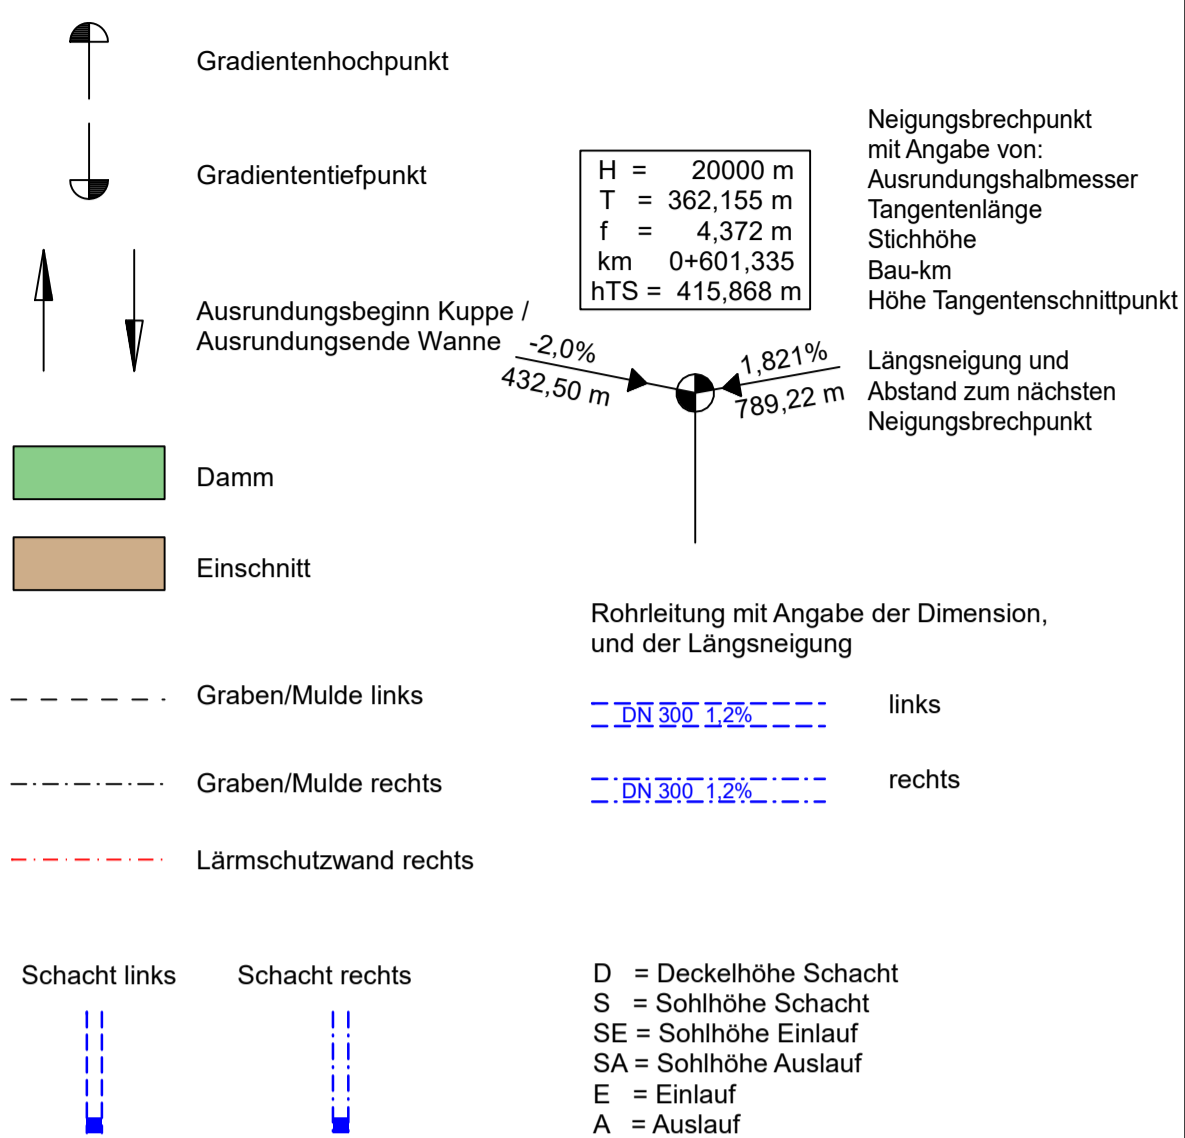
Gradientenhochpunkt

Gradiententiefpunkt

Ausrundungsbeginn Kuppe / Ausrundungsende Wanne

| H = | 20000 m |
|---|---|
| T = | 362,155 m |
| f = | 4,372 m |
| km | 0+601,335 |
| hTS = | 415,868 m |

Neigungsbrechpunkt mit Angabe von: Ausrundungshalbmesser Tangentenlänge Stichhöhe Bau-km Höhe Tangentenschnittpunkt

-2,0%
432,50 m
1,821%
789,22 m

Längsneigung und Abstand zum nächsten Neigungsbrechpunkt

Damm

Einschnitt

Rohrleitung mit Angabe der Dimension, und der Längsneigung

Graben/Mulde links

DN 300 1,2%

links

Graben/Mulde rechts

DN 300 1,2%

rechts

Lärmschutzwand rechts

Schacht links

Schacht rechts

D = Deckelhöhe Schacht
S = Sohlhöhe Schacht
SE = Sohlhöhe Einlauf
SA = Sohlhöhe Auslauf
E = Einlauf
A = Auslauf